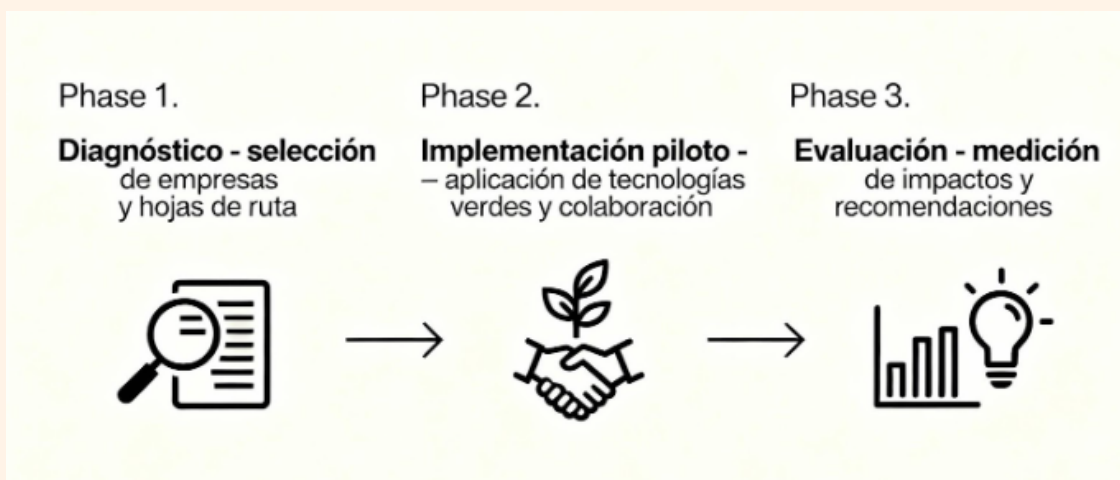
Phase 1.

**Diagnóstico - selección** de empresas y hojas de ruta

Phase 2.

**Implementación piloto -** – aplicación de tecnologías verdes y colaboración

Phase 3.

**Evaluación - medición** de impactos y recomendaciones